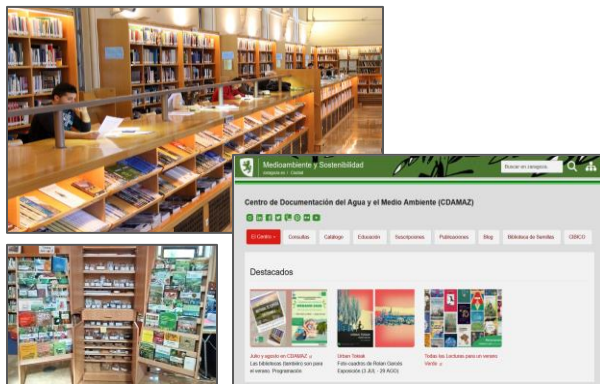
Medioambiente y Sostenibilidad
zaragoza.es / Ciudad

Buscar en categoría

Centro de Documentación del Agua y el Medio Ambiente (CDAMAZ)

El Centro
Consultas
Catálogo
Educación
Suscripciones
Publicaciones
Blog
Biblioteca de Semillas
ODECO

Destacados

Julio y agosto en CDAMAZ
Las bibliotecas también son para el verano. Programación

Urban Sketch
Foto-cuadros de Rafael García
Exposición (3 JUL - 29 AGO)

Todas las Lecturas para un verano
Verde